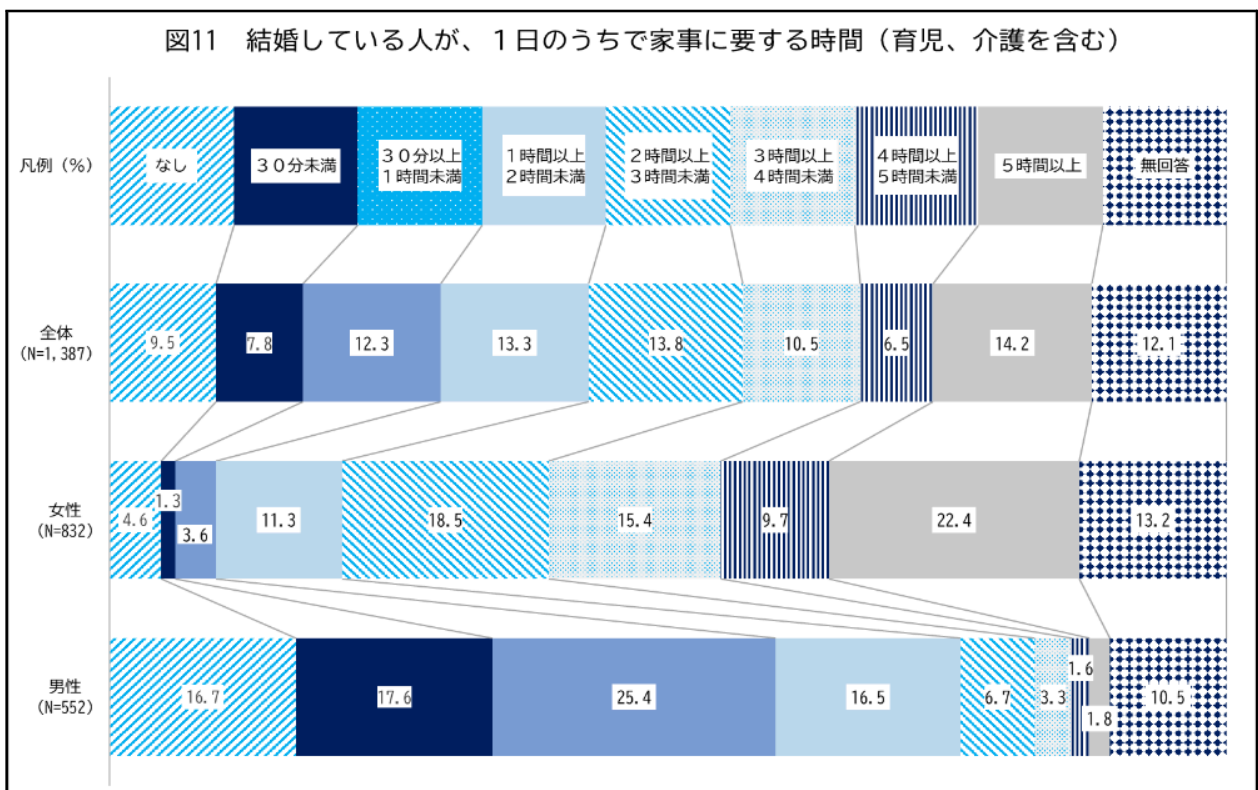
図11　結婚している人が、１日のうちで家事に要する時間（育児、介護を含む）

凡例（%）
なし
３０分未満
３０分以上
１時間未満
１時間以上
２時間未満
２時間以上
３時間未満
３時間以上
４時間未満
４時間以上
５時間未満
５時間以上
無回答

全体
(N=1,387)
9.5
7.8
12.3
13.3
13.8
10.5
6.5
14.2
12.1

女性
(N=832)
4.6
1.3
3.6
11.3
18.5
15.4
9.7
22.4
13.2

男性
(N=552)
16.7
17.6
25.4
16.5
6.7
3.3
1.6
1.8
10.5